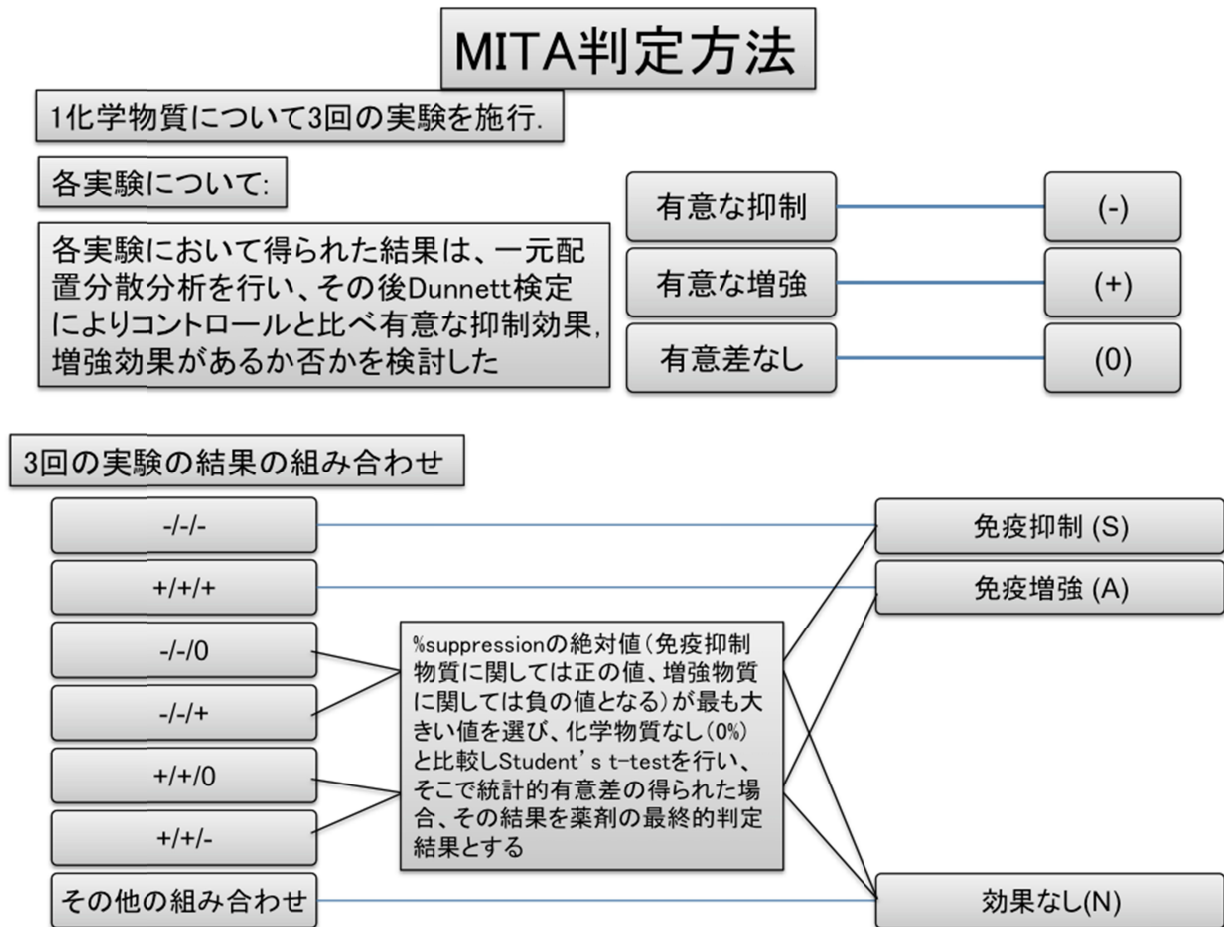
MITA判定方法

1化学物質について3回の実験を施行.

各実験について:

各実験において得られた結果は、一元配置分散分析を行い、その後Dunnett検定によりコントロールと比べ有意な抑制効果,増強効果があるか否かを検討した

有意な抑制

(-)

有意な増強

(+)

有意差なし

(0)

3回の実験の結果の組み合わせ

-/-/-

+/+/+

-/-/0

-/-/+

+/+/0

+/+/-

その他の組み合わせ

%suppressionの絶対値(免疫抑制物質に関しては正の値、増強物質に関しては負の値となる)が最も大きい値を選び、化学物質なし(0%)と比較しStudent's t-testを行い、そこで統計的有意差の得られた場合、その結果を薬剤の最終的判定結果とする

免疫抑制 (S)

免疫増強 (A)

効果なし(N)